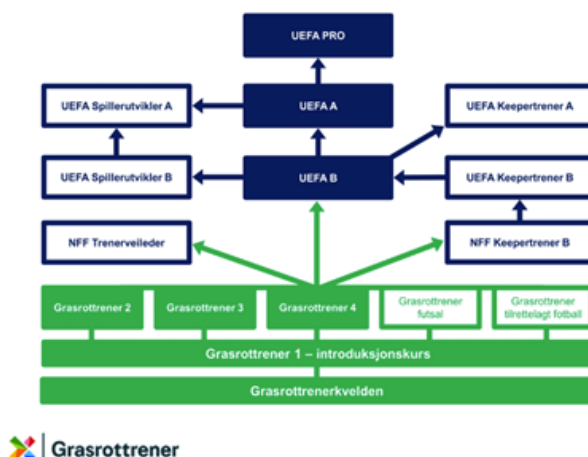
UEFA PRO

UEFA Spillerutvikler A

UEFA A

UEFA Keepertrener A

UEFA Spillerutvikler B

UEFA B

UEFA Keepertrener B

NFF Trenerveileder

NFF Keepertrener B

Grasrottrener 2

Grasrottrener 3

Grasrottrener 4

Grasrottrener futsal

Grasrottrener tilrettelagt fotball

Grasrottrener 1 – introduksjonskurs

Grasrottrenerkvelden

Grasrottrener